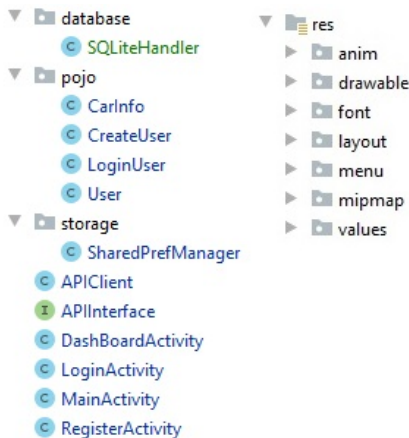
database
C SQLiteHandler
pojo
C CarInfo
C CreateUser
C LoginUser
C User
storage
C SharedPrefManager
C APIClient
I APIInterface
C DashBoardActivity
C LoginActivity
C MainActivity
C RegisterActivity

res
anim
drawable
font
layout
menu
mipmap
values